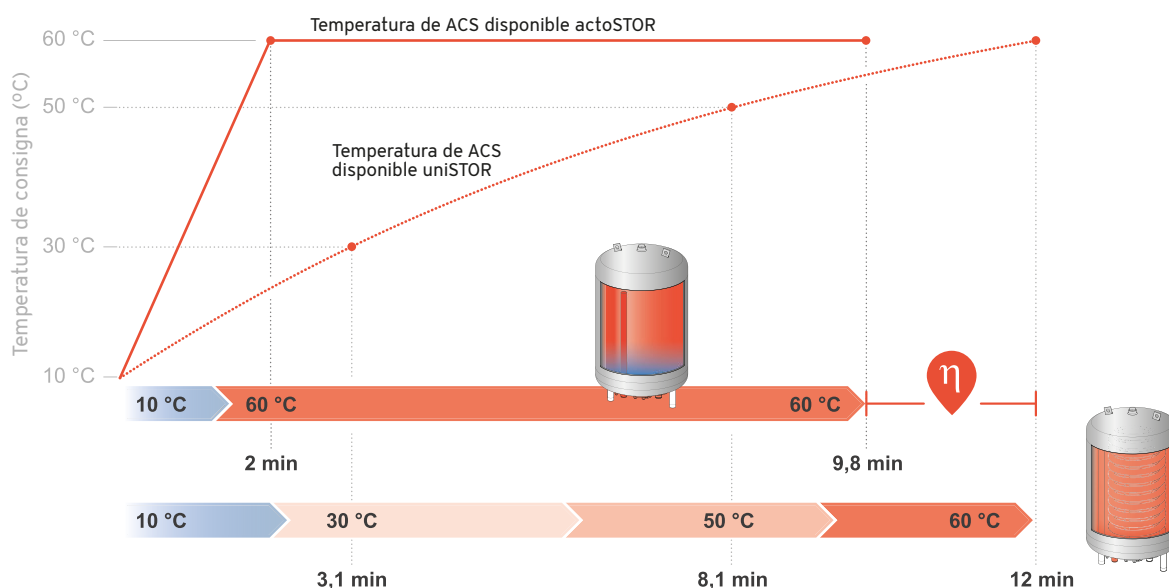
Temperatura de ACS disponible actoSTOR

60 °C
50 °C
30 °C
10 °C

Temperatura de consigna (°C)

Temperatura de ACS disponible uniSTOR

10 °C
60 °C
60 °C

$\eta$

2 min
9,8 min

10 °C
30 °C
50 °C
60 °C

3,1 min
8,1 min
12 min